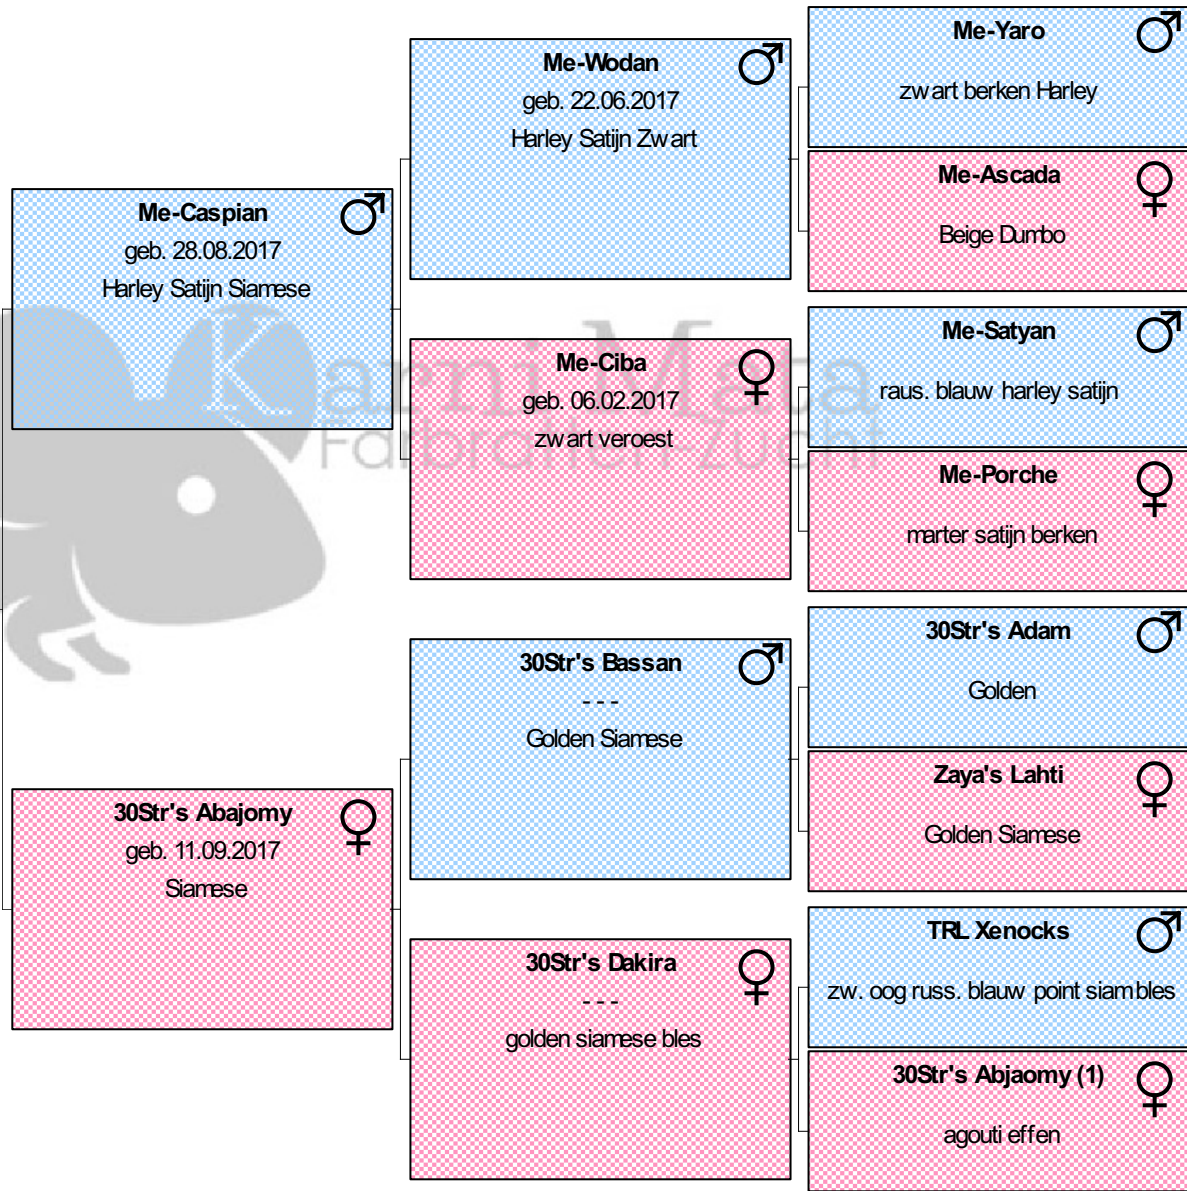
Me-Caspian ♂
geb. 28.08.2017
Harley Satijn Siamese

Me-Wodan ♂
geb. 22.06.2017
Harley Satijn Zwart

Me-Yaro ♂
zwart berken Harley

Me-Ascada ♀
Beige Dumbo

Me-Ciba ♀
geb. 06.02.2017
zwart veroest

Me-Satyan ♂
raus. blauw harley satijn

Me-Porche ♀
marter satijn berken

Karni Maca
Farbratten Zucht

30Str's Abajomy ♀
geb. 11.09.2017
Siamese

30Str's Bassan ♂
- - -
Golden Siamese

30Str's Adam ♂
Golden

Zaya's Lahti ♀
Golden Siamese

30Str's Dakira ♀
- - -
golden siamese bles

TRL Xenocks ♂
zw. oog russ. blauw point siambles

30Str's Abjaomy (1) ♀
agouti effen